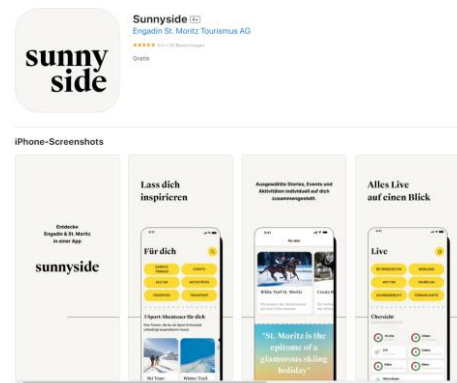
sunny side

Sunnyside 4+
Engadin St. Moritz Tourismus AG
★★★★★ 4,0 • 20 Bewertungen
Gratis

iPhone-Screenshots

Entdecke Engadin & St. Moritz in einer App

sunnyside

Lass dich inspirieren

Für dich

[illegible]

Ausgewählte Stories, Events und Aktivitäten individuell auf dich zusammengestellt.

Für dich

"St. Moritz is the epitome of a glamorous skiing holiday"

Alles Live auf einen Blick

Live

Übersicht

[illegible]